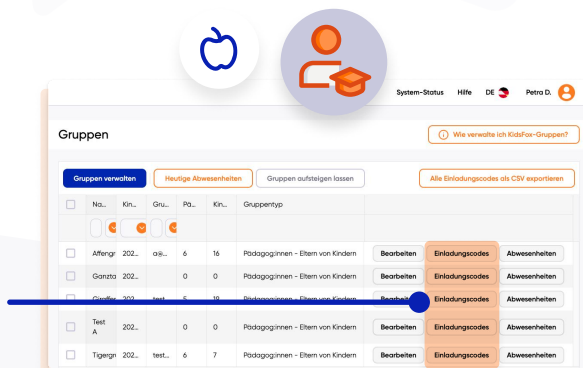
System-Status Hilfe DE Petra D.

Gruppen

Wie verwalte ich KidsFox-Gruppen?

Gruppen verwalten Heutige Abwesenheiten Gruppen aufsteigen lassen Alle Einladungscodes als CSV exportieren

| | Na... | Ki... | Gru... | Pä... | Ki... | Gruppentyp | | | |
|---|---|---|---|---|---|---|---|---|---|
| | | | | | | | | | |
| | Affengr | 202... | a@... | 6 | 16 | Pädagog:innen - Eltern von Kindern | Bearbeiten | Einladungscodes | Abwesenheiten |
| | Ganzta | 202... | | 0 | 0 | Pädagog:innen - Eltern von Kindern | Bearbeiten | Einladungscodes | Abwesenheiten |
| | Giraffer | 202... | test... | 5 | 19 | Pädagog:innen - Eltern von Kindern | Bearbeiten | Einladungscodes | Abwesenheiten |
| | Test A | 202... | | 0 | 0 | Pädagog:innen - Eltern von Kindern | Bearbeiten | Einladungscodes | Abwesenheiten |
| | Tigergr | 202... | test... | 6 | 7 | Pädagog:innen - Eltern von Kindern | Bearbeiten | Einladungscodes | Abwesenheiten |